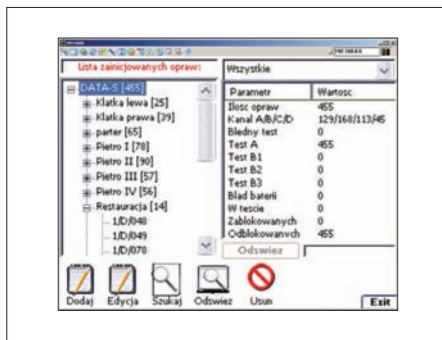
Lista zainicjowanych opraw:

DATA-S [455]
Klatka lewa [25]
Klatka prawa [39]
parter [65]
Pietro I [78]
Pietro II [90]
Pietro III [57]
Pietro IV [56]
Restauracja [14]
1/D/048
1/D/049
1/D/078

Wszystkie

| Parametr | Wartosc |
|---|---|
| Ilosc opraw | 455 |
| Kanal A/B/C/D | 129/168/113/45 |
| Bledny test | 0 |
| Test A | 455 |
| Test B1 | 0 |
| Test B2 | 0 |
| Test B3 | 0 |
| Blad baterii | 0 |
| W tescie | 0 |
| Zablokowanych | 0 |
| Odblokowanych | 455 |

Odswiez

Dodaj Edycja Szukaj Odswiez Usun

Exit